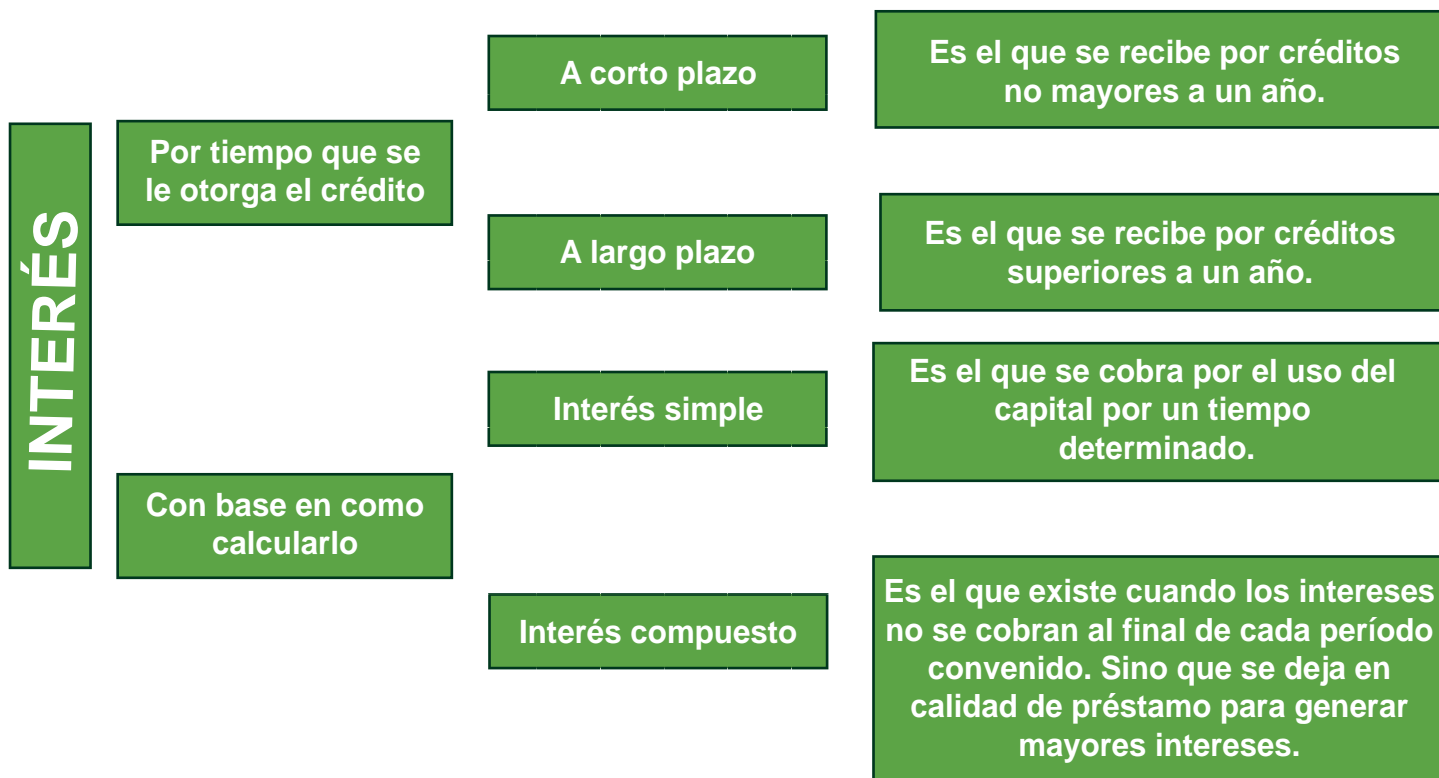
INTERÉS

Por tiempo que se le otorga el crédito

A corto plazo

Es el que se recibe por créditos no mayores a un año.

A largo plazo

Es el que se recibe por créditos superiores a un año.

Con base en como calcularlo

Interés simple

Es el que se cobra por el uso del capital por un tiempo determinado.

Interés compuesto

Es el que existe cuando los intereses no se cobran al final de cada período convenido. Sino que se deja en calidad de préstamo para generar mayores intereses.